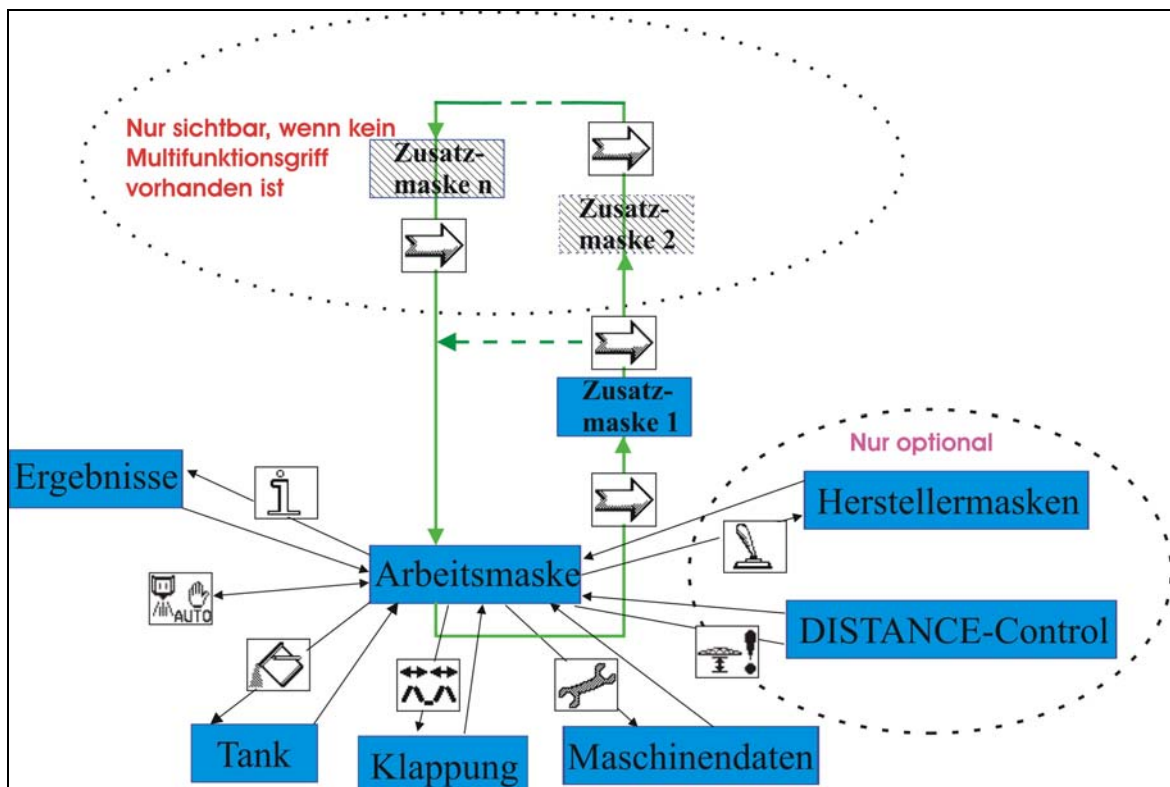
Nur sichtbar, wenn kein Multifunktionsgriff vorhanden ist

Zusatzmaske n

Zusatzmaske 2

Zusatzmaske 1

Nur optional

Ergebnisse

Herstellermasken

Arbeitsmaske

AUTO

DISTANCE-Control

Tank

Klappung

Maschinendaten